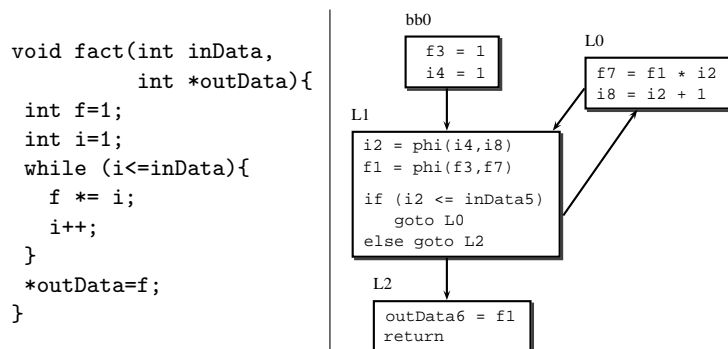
void fact(int inData,
          int *outData){
 int f=1;
 int i=1;
 while (i<=inData){
   f *= i;
   i++;
 }
 *outData=f;
}

bb0

f3 = 1
i4 = 1

L0

f7 = f1 * i2
i8 = i2 + 1

L1

i2 = phi(i4,i8)
f1 = phi(f3,f7)

if (i2 <= inData5)
   goto L0
else goto L2

L2

outData6 = f1
return